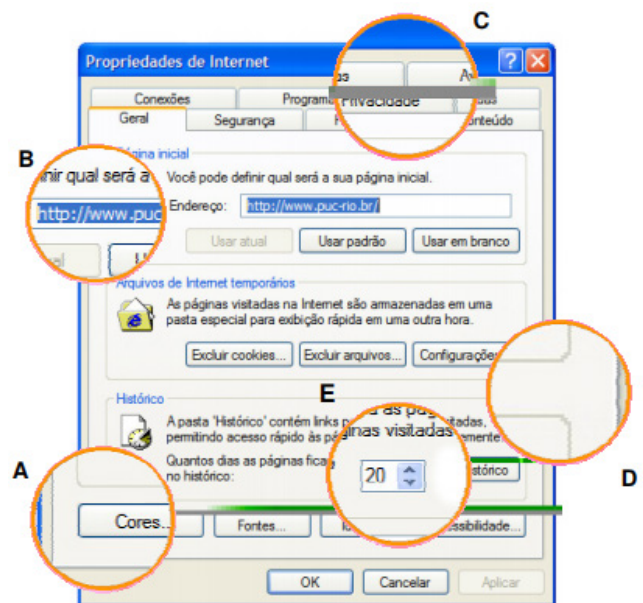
C

Propriedades de Internet

as

A

Conexões

Program

Privacidade

Geral

Segurança

P

nteúdo

B

ágina inicial

inir qual será a

Você pode definir qual será a sua página inicial.

http://www.puc

Endereço:

http://www.puc-rio.br/

el

U

Usar atual

Usar padrão

Usar em branco

Arquivos de Internet temporários

As páginas visitadas na Internet são armazenadas em uma pasta especial para exibição rápida em uma outra hora.

Excluir cookies...

Excluir arquivos...

Configuraçõe

Histórico

E

A pasta 'Histórico' contém links p

as pá

sitadas,

permitindo acesso rápido às pá

ginas visitadas

emente

Quantos dias as páginas fica

no histórico:

20

istórico

A

D

Cores...

Fontes...

Id

essibilidade...

OK

Cancelar

Aplicar